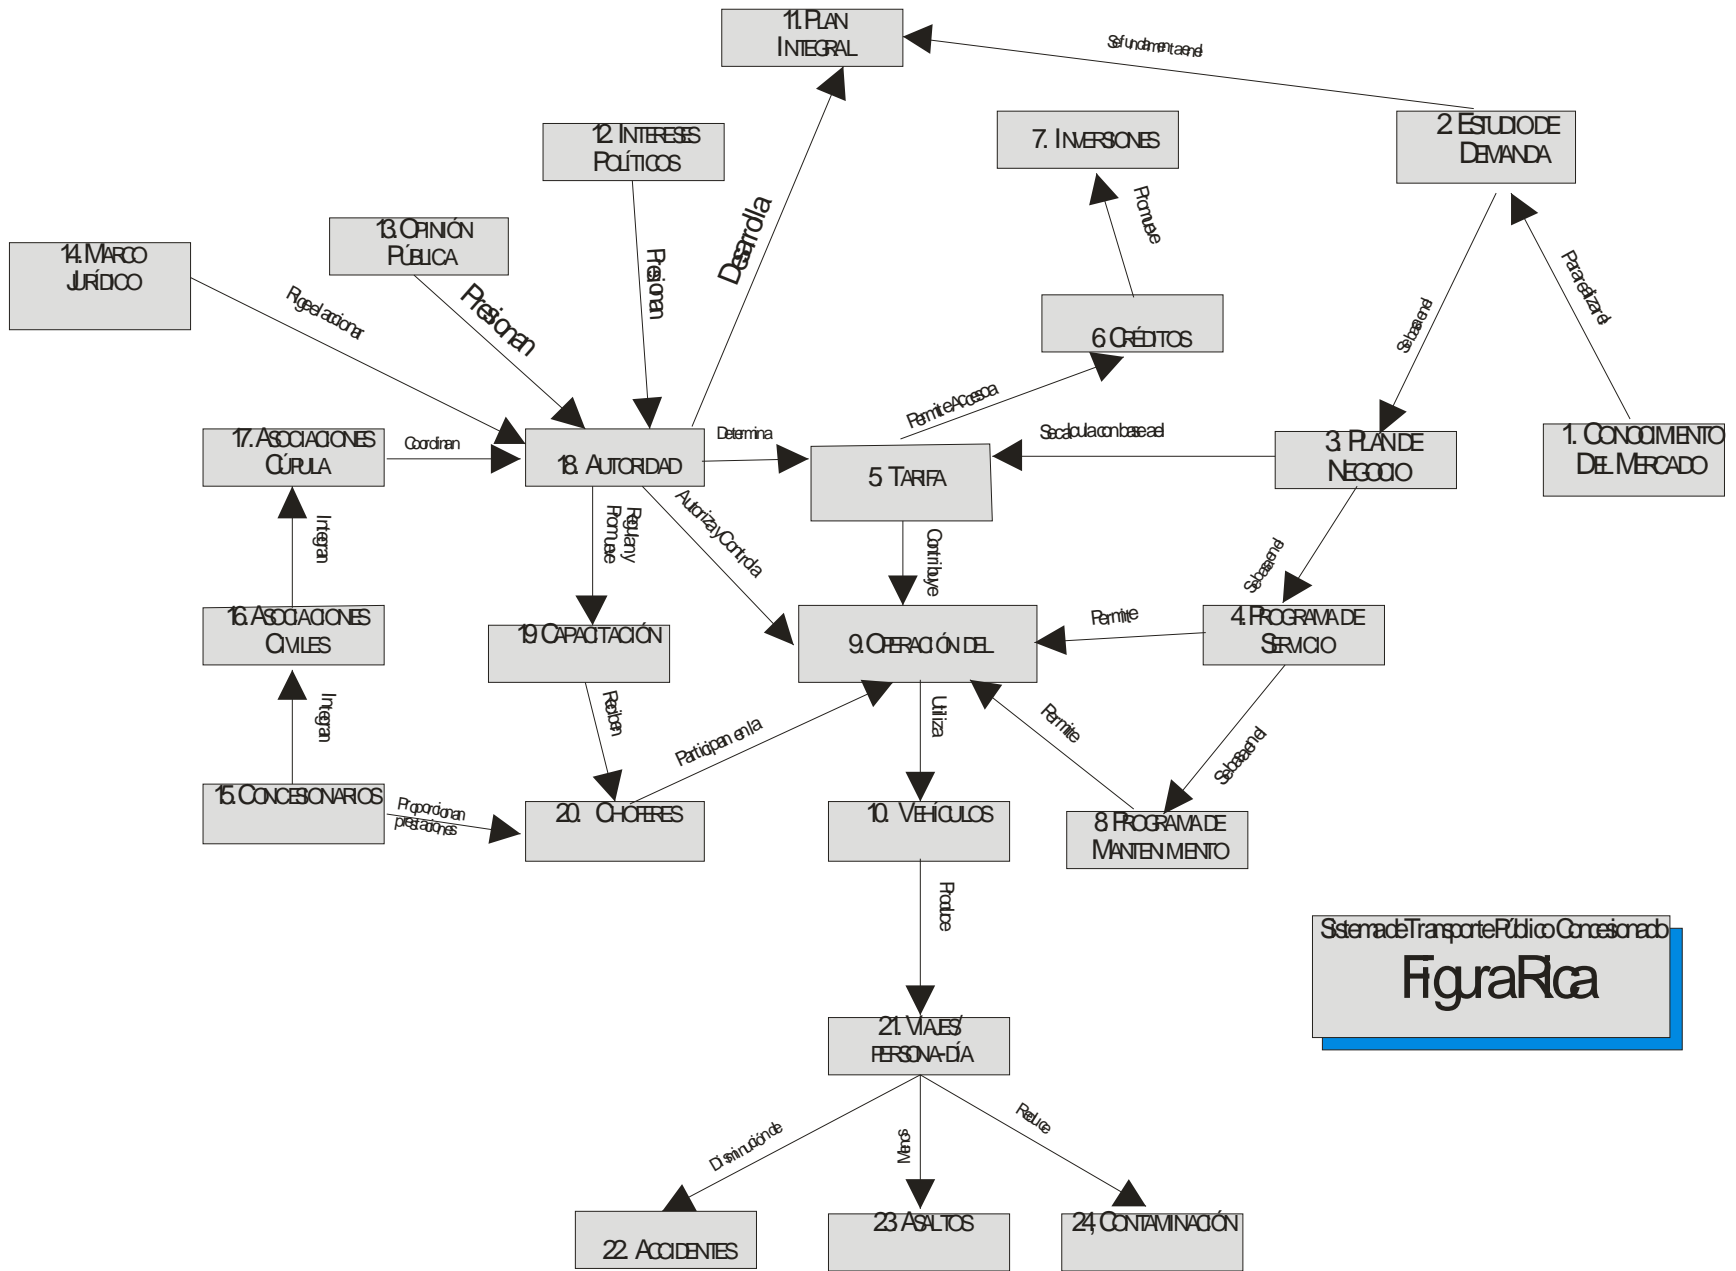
11. PLAN INTEGRAL

Se fundamenta en el

2 ESTUDIO DE DEMANDA

7. INVERSIONES

12. INTERESES POLÍTICOS

Desarrolla

Promueve

Para realizar el

13. OPINIÓN PÚBLICA

14. MARCO JURÍDICO

Presionan

Presionan

6 CRÉDITOS

Se basa en el

Rige el accionar

Permite Acceso a

Se calcula con base al

17. ASOCIACIONES CÚPULA

Coordinan

18. AUTORIDAD

Determina

5 TARIFA

3. PLAN DE NEGOCIO

1. CONOCIMIENTO DEL MERCADO

Regula y Promueve

Autoriza y Controla

Contribuye

Se basa en el

Integran

16. ASOCIACIONES CIVILES

19 CAPACITACIÓN

9. OPERACIÓN DEL

Permite

4. PROGRAMA DE SERVICIO

Integran

Reciben

Participan en la

Utiliza

Permite

Se basa en el

15. CONCESIONARIOS

Proporcionan prestaciones

20. CHÓFERES

10. VEHÍCULOS

8 PROGRAMA DE MANTENIMIENTO

Produce

Sistema de Transporte Público Concesionado

FiguraRica

21. VIAJES/ PERSONA-DÍA

Disminución de

Menos

Reduce

22. ACCIDENTES

23 ASALTOS

24, CONTAMINACIÓN